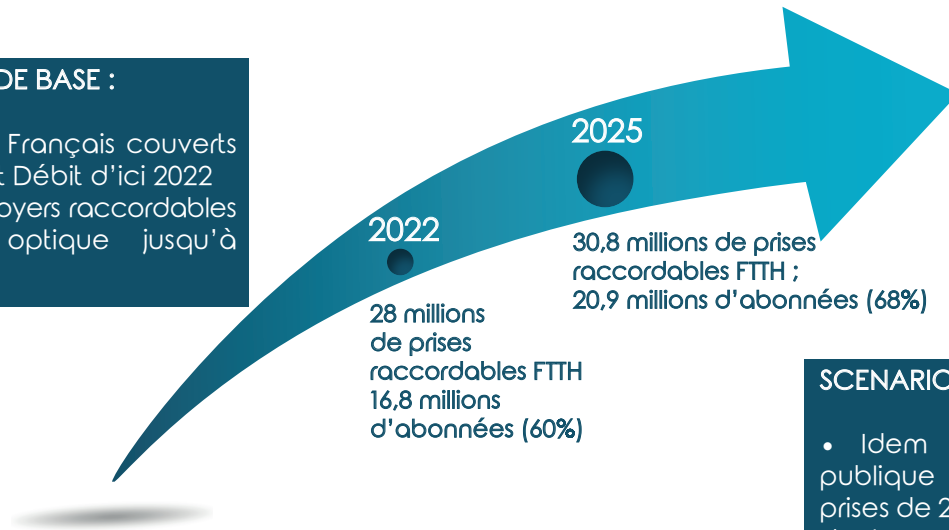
DE BASE :

Français couverts : Débit d'ici 2022 oyers raccordables optique jusqu'à

2022

28 millions de prises raccordables FTTH 16,8 millions d'abonnées (60%)

2025

30,8 millions de prises raccordables FTTH ; 20,9 millions d'abonnées (68%)

SCENARIO

• Idem publique prises de 2